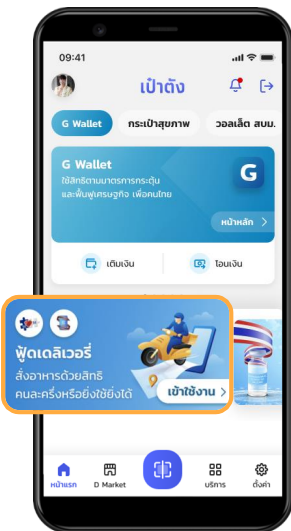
09:41

เป๋าตัง

G Wallet

กระเป๋าสุขภาพ

วอลเล็ต สบม.

G Wallet

ใช้สิทธิตามมาตรการกระตุ้นและฟื้นฟูเศรษฐกิจ เพื่อคนไทย

G

หน้าหลัก

เติมเงิน

โอนเงิน

ฟู้ดเดลิเวอรี่

สั่งอาหารด้วยสิทธิคนละครึ่งหรือยิ่งใช้ยิ่งได้

เข้าใช้งาน

หน้าแรก

D Market

บริการ

ตั้งค่า